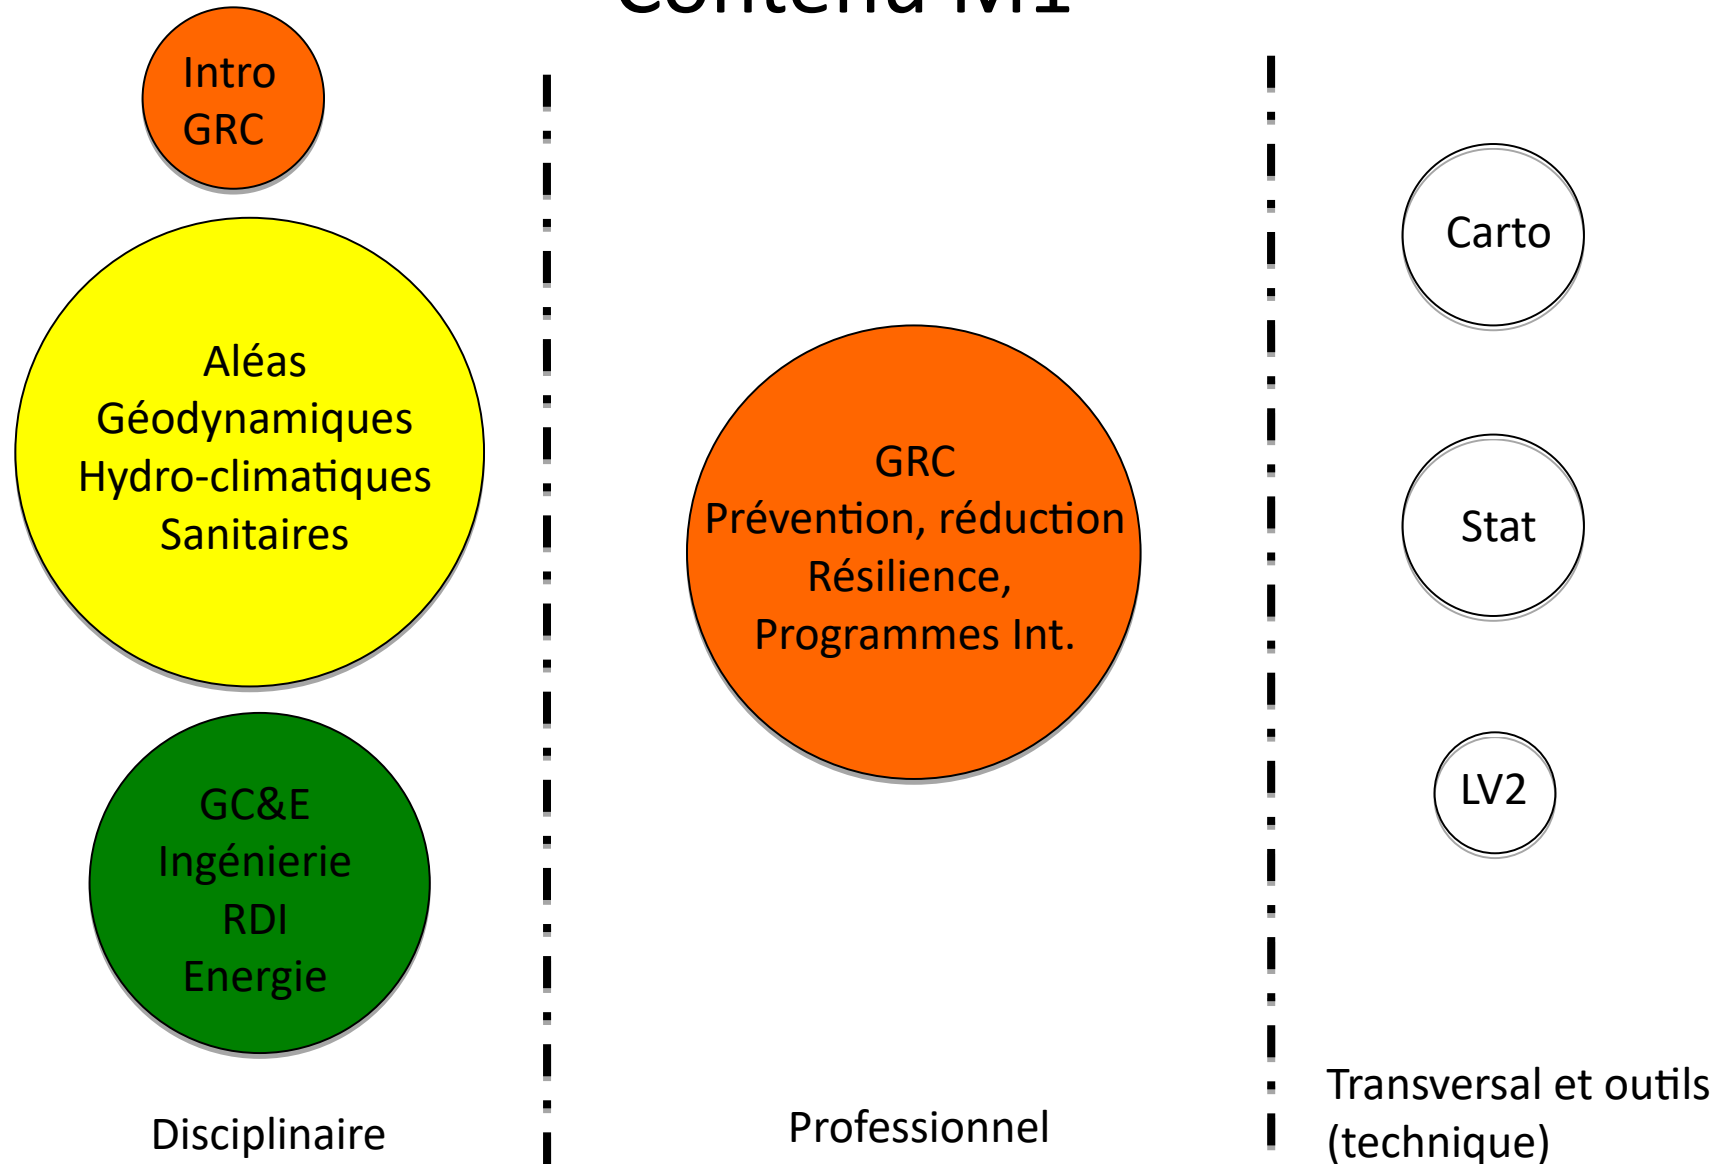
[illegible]

Intro GRC

Aléas
Géodynamiques
Hydro-climatiques
Sanitaires

GC&E
Ingénierie
RDI
Energie

Disciplinaire

GRC
Prévention, réduction
Résilience,
Programmes Int.

Professionnel

Carto

Stat

LV2

Transversal et outils (technique)